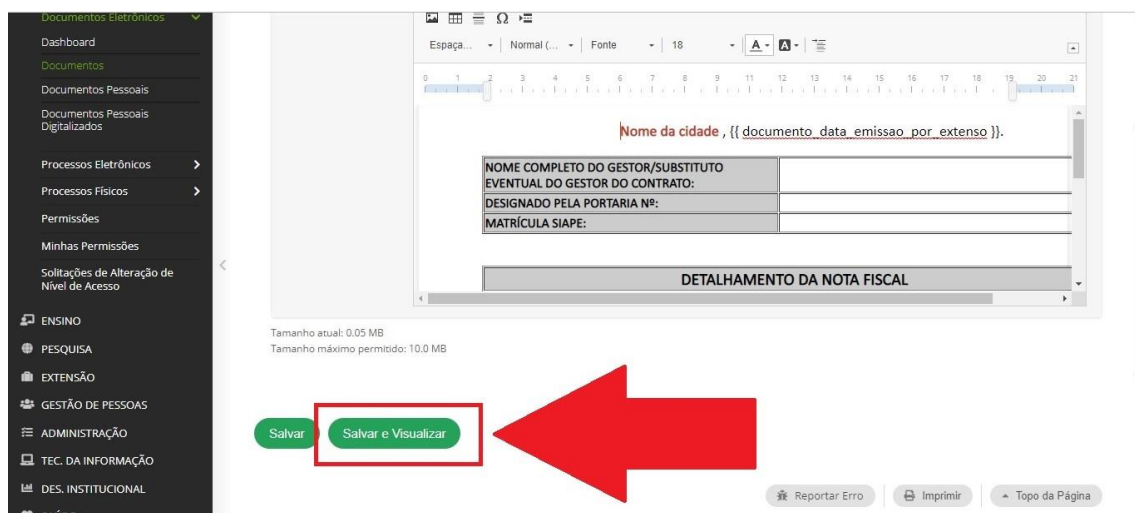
Documentos Eletrônicos
Dashboard
Documentos
Documentos Pessoais
Documentos Pessoais Digitalizados
Processos Eletrônicos
Processos Físicos
Permissões
Minhas Permissões
Solitações de Alteração de Nível de Acesso
ENSINO
PESQUISA
EXTENSÃO
GESTÃO DE PESSOAS
ADMINISTRAÇÃO
TEC. DA INFORMAÇÃO
DES. INSTITUCIONAL

$\Omega$
Espaça... Normal (... Fonte 18 A

0 1 2 3 4 5 6 7 8 9 11 12 13 14 15 16 17 18 19 20 21

Nome da cidade , {{ documento_data_emissao_por_extenso }}.

| NOME COMPLETO DO GESTOR/SUBSTITUTO EVENTUAL DO GESTOR DO CONTRATO: | |
|---|---|
| DESIGNADO PELA PORTARIA Nº: | |
| MATRÍCULA SIAPE: | |

DETALHAMENTO DA NOTA FISCAL

Tamanho atual: 0.05 MB
Tamanho máximo permitido: 10.0 MB

Salvar
Salvar e Visualizar

Reportar Erro
Imprimir
Topo da Página